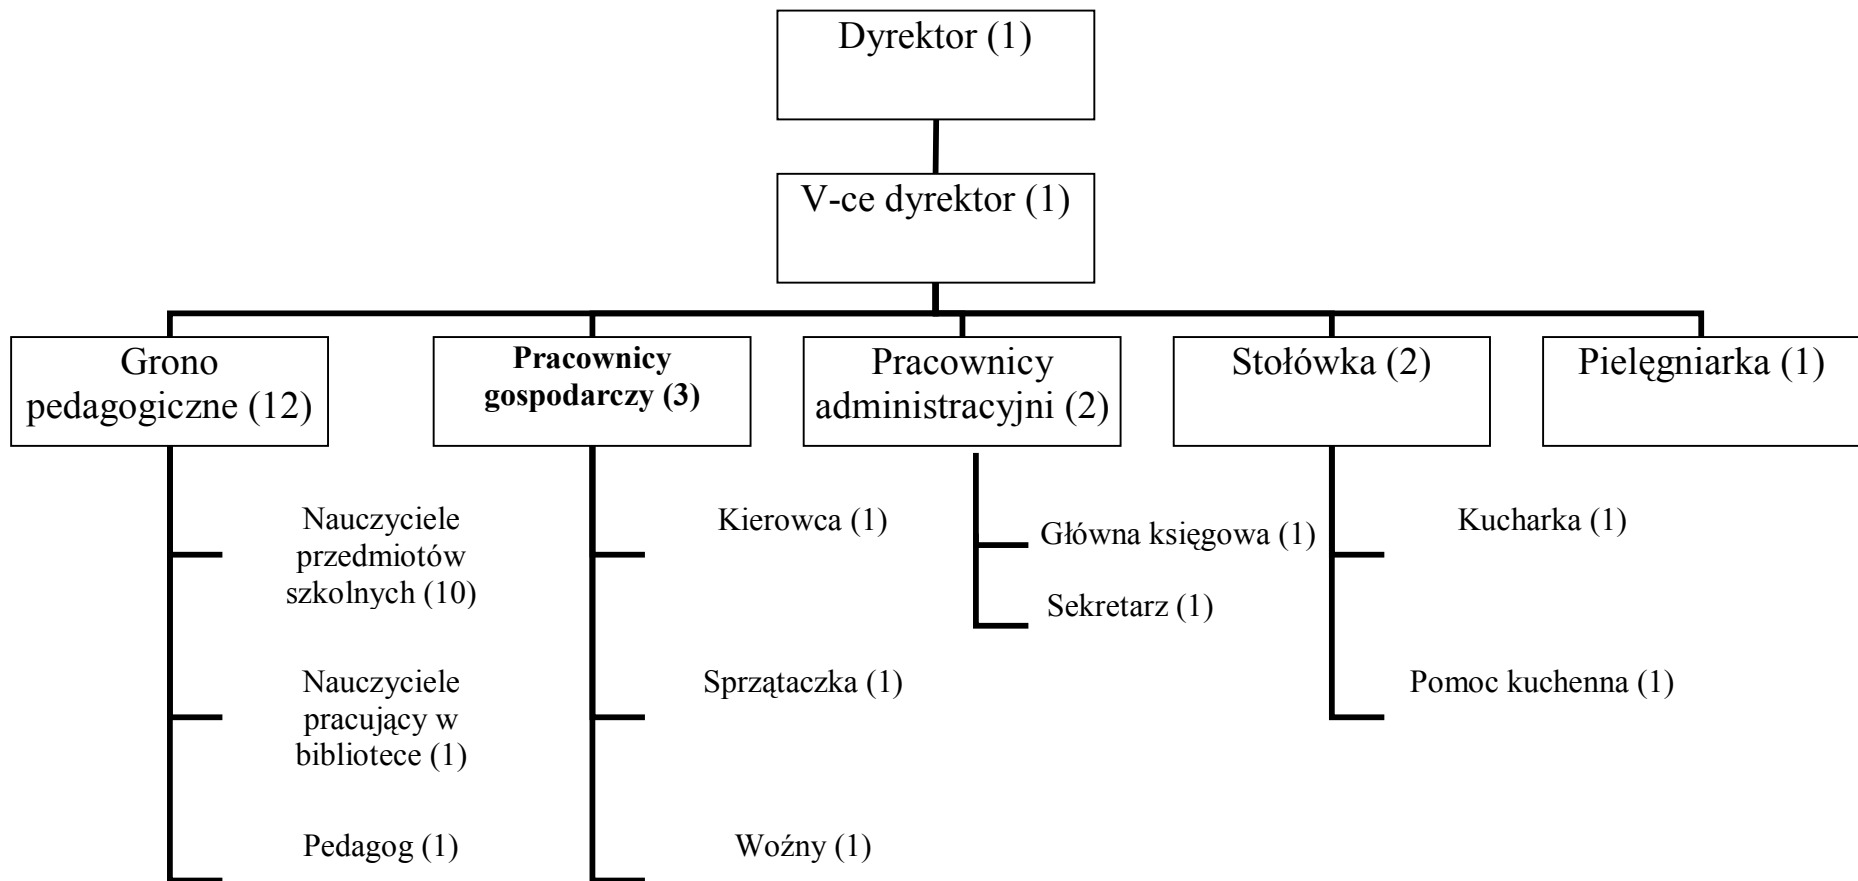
Dyrektor (1)

V-ce dyrektor (1)

Grono pedagogiczne (12)

Pracownicy gospodarczy (3)

Pracownicy administracyjni (2)

Stołówka (2)

Pielęgniarka (1)

Nauczyciele przedmiotów szkolnych (10)

Nauczyciele pracujący w bibliotece (1)

Pedagog (1)

Kierowca (1)

Sprzątaczka (1)

Woźny (1)

Główna księgowa (1)

Sekretarz (1)

Kucharka (1)

Pomoc kuchenna (1)